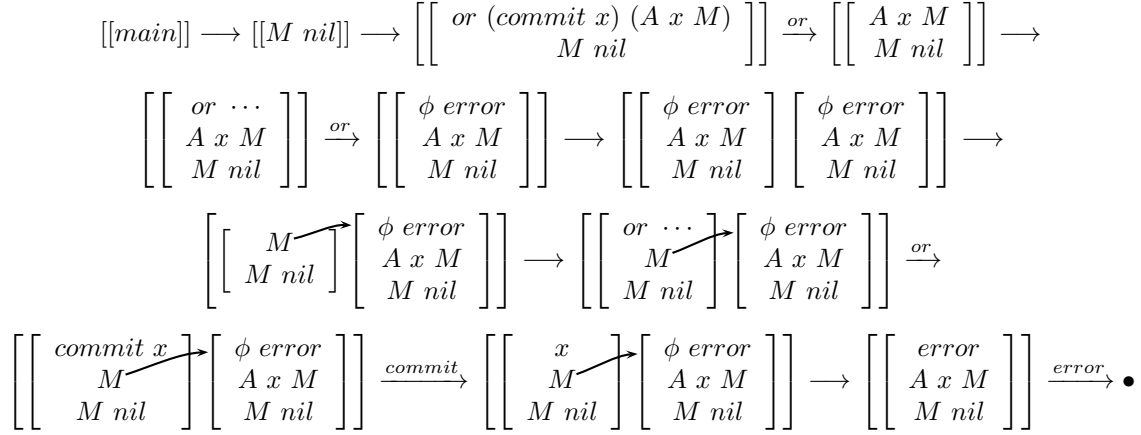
$[[main]] \longrightarrow [[M\ nil]] \longrightarrow \left[\left[\begin{array}{c} or\ (commit\ x)\ (A\ x\ M) \\ M\ nil \end{array}\right]\right] \xrightarrow{or} \left[\left[\begin{array}{c} A\ x\ M \\ M\ nil \end{array}\right]\right] \longrightarrow$

$\left[\left[\begin{array}{c} or\ \cdots \\ A\ x\ M \\ M\ nil \end{array}\right]\right] \xrightarrow{or} \left[\left[\begin{array}{c} \phi\ error \\ A\ x\ M \\ M\ nil \end{array}\right]\right] \longrightarrow \left[\left[\begin{array}{c} \phi\ error \\ A\ x\ M \\ M\ nil \end{array}\right]\left[\begin{array}{c} \phi\ error \\ A\ x\ M \\ M\ nil \end{array}\right]\right] \longrightarrow$

$\left[\left[\begin{array}{c} M \\ M\ nil \end{array}\right]\left[\begin{array}{c} \phi\ error \\ A\ x\ M \\ M\ nil \end{array}\right]\right] \longrightarrow \left[\left[\begin{array}{c} or\ \cdots \\ M \\ M\ nil \end{array}\right]\left[\begin{array}{c} \phi\ error \\ A\ x\ M \\ M\ nil \end{array}\right]\right] \xrightarrow{or}$

$\left[\left[\begin{array}{c} commit\ x \\ M \\ M\ nil \end{array}\right]\left[\begin{array}{c} \phi\ error \\ A\ x\ M \\ M\ nil \end{array}\right]\right] \xrightarrow{commit} \left[\left[\begin{array}{c} x \\ M \\ M\ nil \end{array}\right]\left[\begin{array}{c} \phi\ error \\ A\ x\ M \\ M\ nil \end{array}\right]\right] \longrightarrow \left[\left[\begin{array}{c} error \\ A\ x\ M \\ M\ nil \end{array}\right]\right] \xrightarrow{error} \bullet$